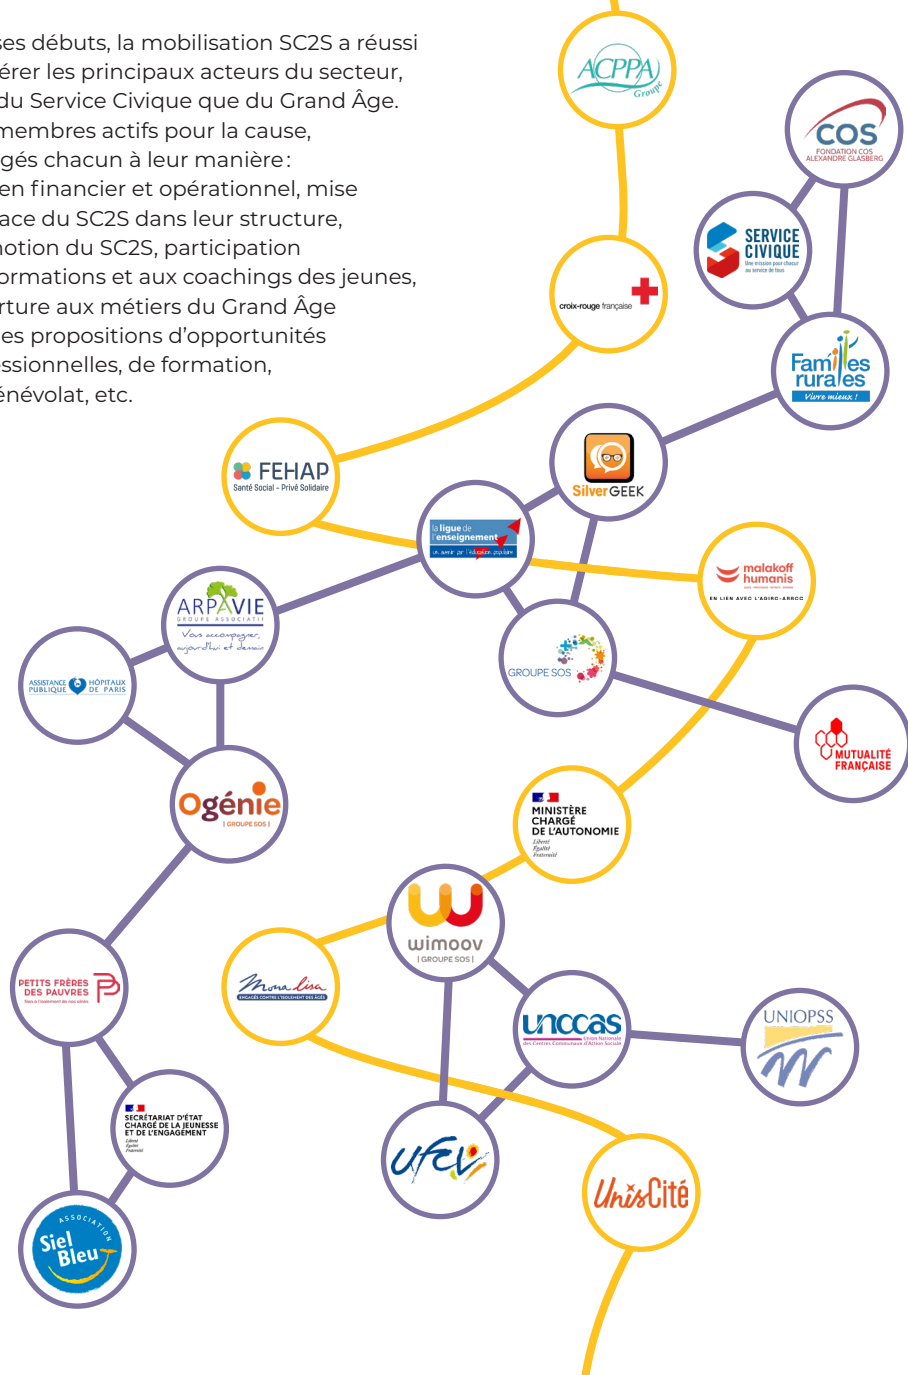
ses débuts, la mobilisation SC2S a réussi érer les principaux acteurs du secteur, du Service Civique que du Grand Âge. membres actifs pour la cause, gés chacun à leur manière : en financier et opérationnel, mise ace du SC2S dans leur structure, notion du SC2S, participation ormations et aux coachings des jeunes, rture aux métiers du Grand Âge es propositions d'opportunités essionnelles, de formation, énévolat, etc.

ACPPA Groupe

COS FONDATION COS ALEXANDRE GLASBERG

SERVICE CIVIQUE Une mission pour chacun au service de tous

croix-rouge française

Familles rurales Vivre mieux !

FEHAP Santé Social - Privé Solidaire

SilverGEEK

la ligue de l'enseignement un avenir par l'éducation populaire

malakoff humanis EN LIEN AVEC L'AGIRC-ARRCO

ARPAVIE GROUPE ASSOCIATIF Vous accompagner, aujourd'hui et demain

GROUPE SOS

ASSISTANCE PUBLIQUE HÔPITAUX DE PARIS

MUTUALITÉ FRANÇAISE

Ogénie | GROUPE SOS |

MINISTÈRE CHARGÉ DE L'AUTONOMIE Liberté Égalité Fraternité

wimoov | GROUPE SOS |

PETITS FRÈRES DES PAUVRES

Mona Lisa ENGAGÉS CONTRE L'ISOLEMENT DES ÂGÉS

unccas Union Nationale des Centres Communaux d'Action Sociale

UNIOPSS

SECRÉTARIAT D'ÉTAT CHARGÉ DE LA JEUNESSE ET DE L'ENGAGEMENT Liberté Égalité Fraternité

UFCV

UnisCité

ASSOCIATION Siel Bleu